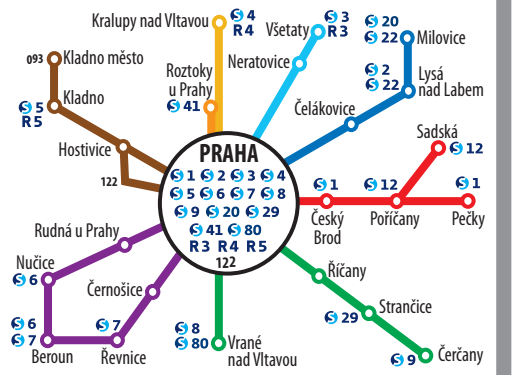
Kralupy nad Vltavou S 4 R4
S 3 R3 Všetaty
Neratovice
S 20 S 22 Milovice
S 2 S 22 Lysá nad Labem
Čelákovice
093 Kladno město
S 5 R5 Kladno
Roztoky u Prahy S 41
Hostivice
122
PRAHA
S 1 S 2 S 3 S 4
S 5 S 6 S 7 S 8
S 9 S 20 S 29
S 41 S 80
R3 R4 R5
122
Sadská S 12
S 1 Český Brod
S 12 Poříčany
S 1 Pečky
Rudná u Prahy
Nučice S 6
S 6 S 7 Beroun
Černošice
S 7 Řevnice
S 8 S 80 Vrané nad Vltavou
Říčany
S 29 Strančice
S 9 Čerčany